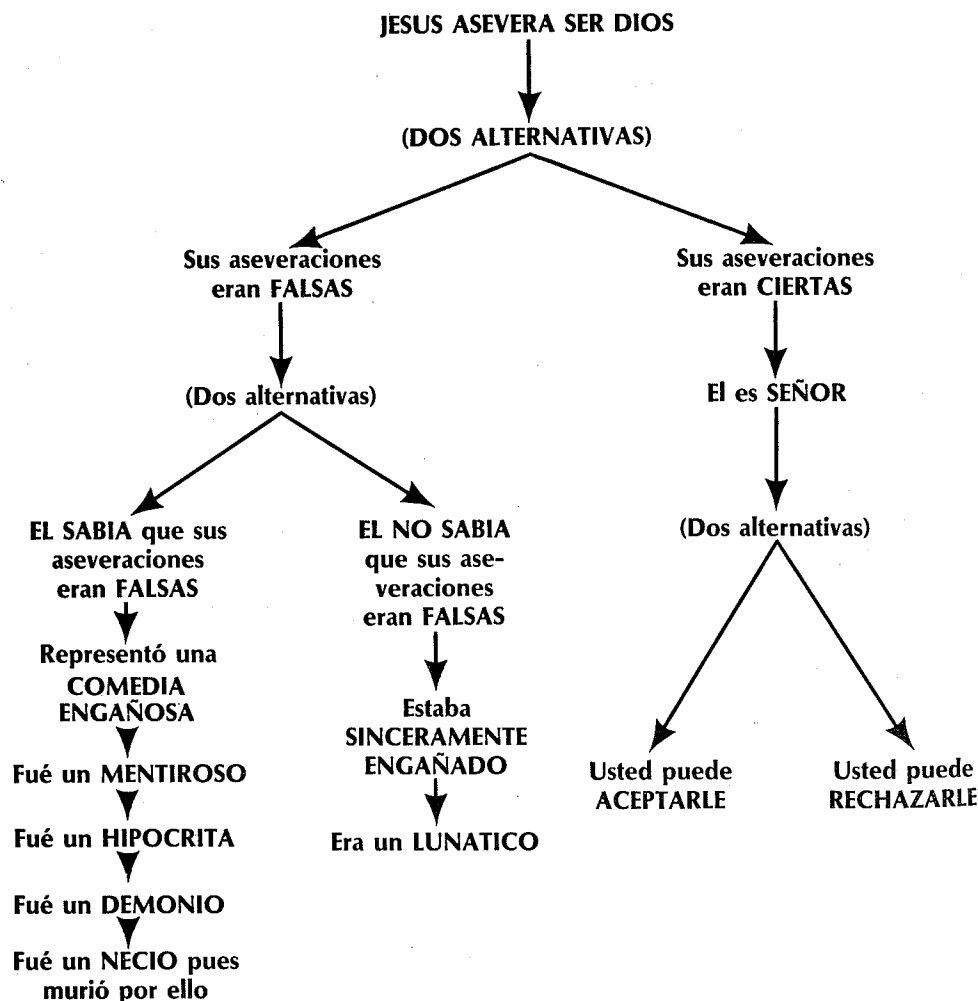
JESUS ASEVERA SER DIOS

(DOS ALTERNATIVAS)

Sus aseveraciones eran FALSAS

(Dos alternativas)

EL SABIA que sus aseveraciones eran FALSAS

Representó una COMEDIA ENGAÑOSA

Fué un MENTIROSO

Fué un HIPOCRITA

Fué un DEMONIO

Fué un NECIO pues murió por ello

EL NO SABIA que sus aseveraciones eran FALSAS

Estaba SINCERAMENTE ENGAÑADO

Era un LUNATICO

Sus aseveraciones eran CIERTAS

El es SEÑOR

(Dos alternativas)

Usted puede ACEPTARLE

Usted puede RECHAZARLE